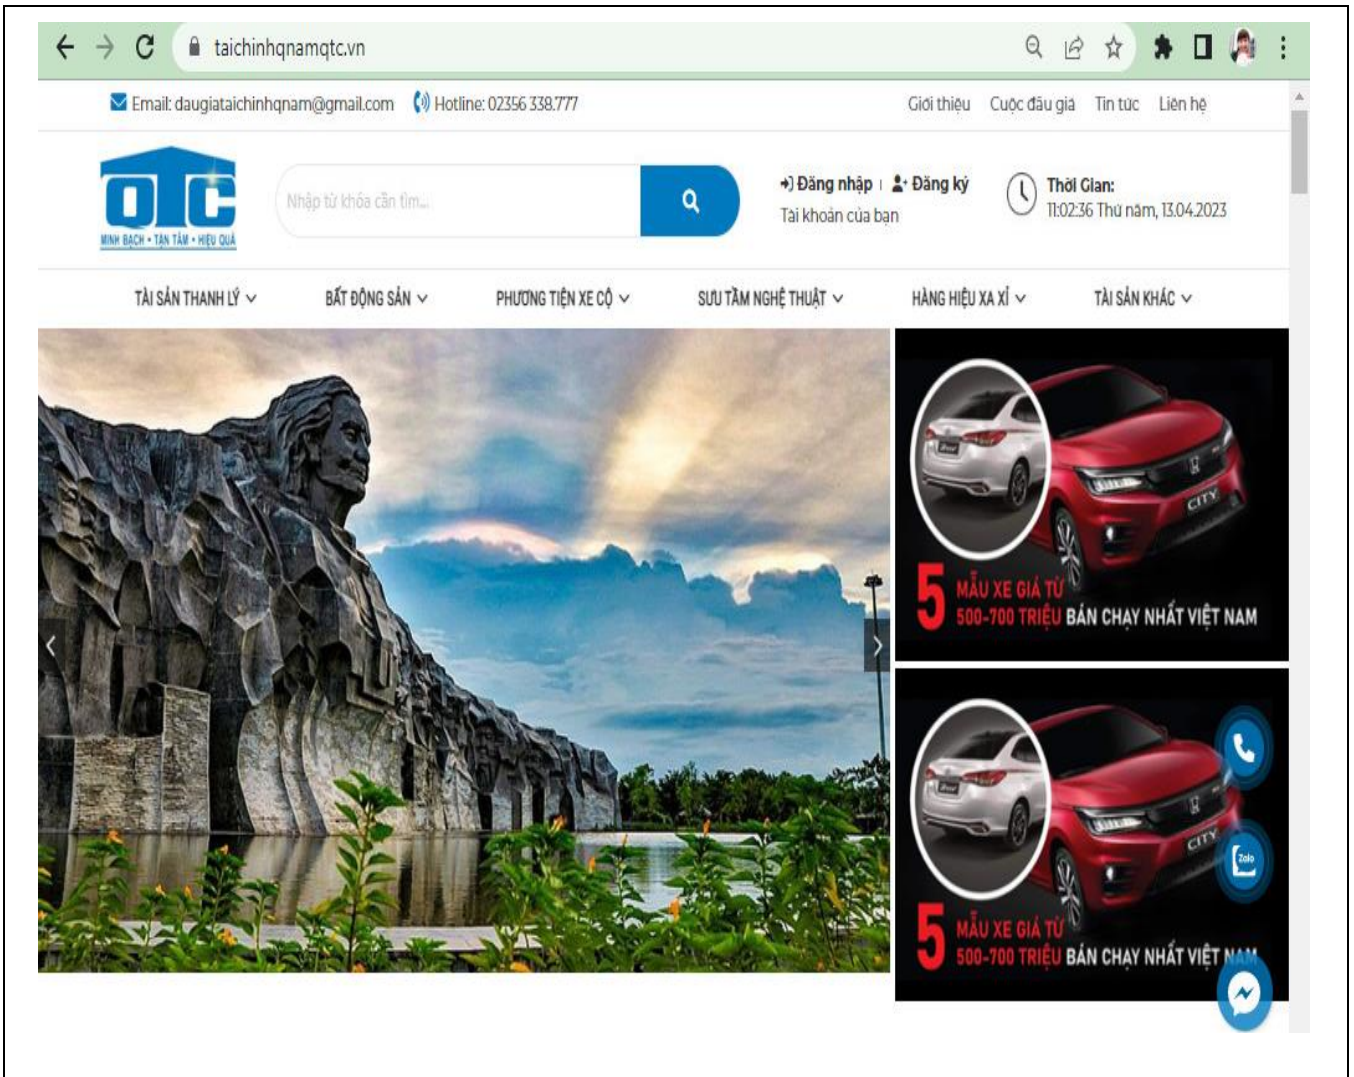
taichinhqnamqtc.vn

Email: daugiataichinhqnam@gmail.com Hotline: 02356 338.777

Giới thiệu Cuộc đấu giá Tin tức Liên hệ

QTC
MINH BẠCH • TẬN TÂM • HIỆU QUẢ

Nhập từ khóa cần tìm...

Đăng nhập | Đăng ký
Tài khoản của bạn

Thời Gian:
11:02:36 Thứ năm, 13.04.2023

TÀI SẢN THANH LÝ BẤT ĐỘNG SẢN PHƯƠNG TIỆN XE CỘ SƯU TẦM NGHỆ THUẬT HÀNG HIỆU XA XỈ TÀI SẢN KHÁC

CITY
5 MẪU XE GIÁ TỪ 500-700 TRIỆU BÁN CHẠY NHẤT VIỆT NAM

CITY
5 MẪU XE GIÁ TỪ 500-700 TRIỆU BÁN CHẠY NHẤT VIỆT NAM

Zalo